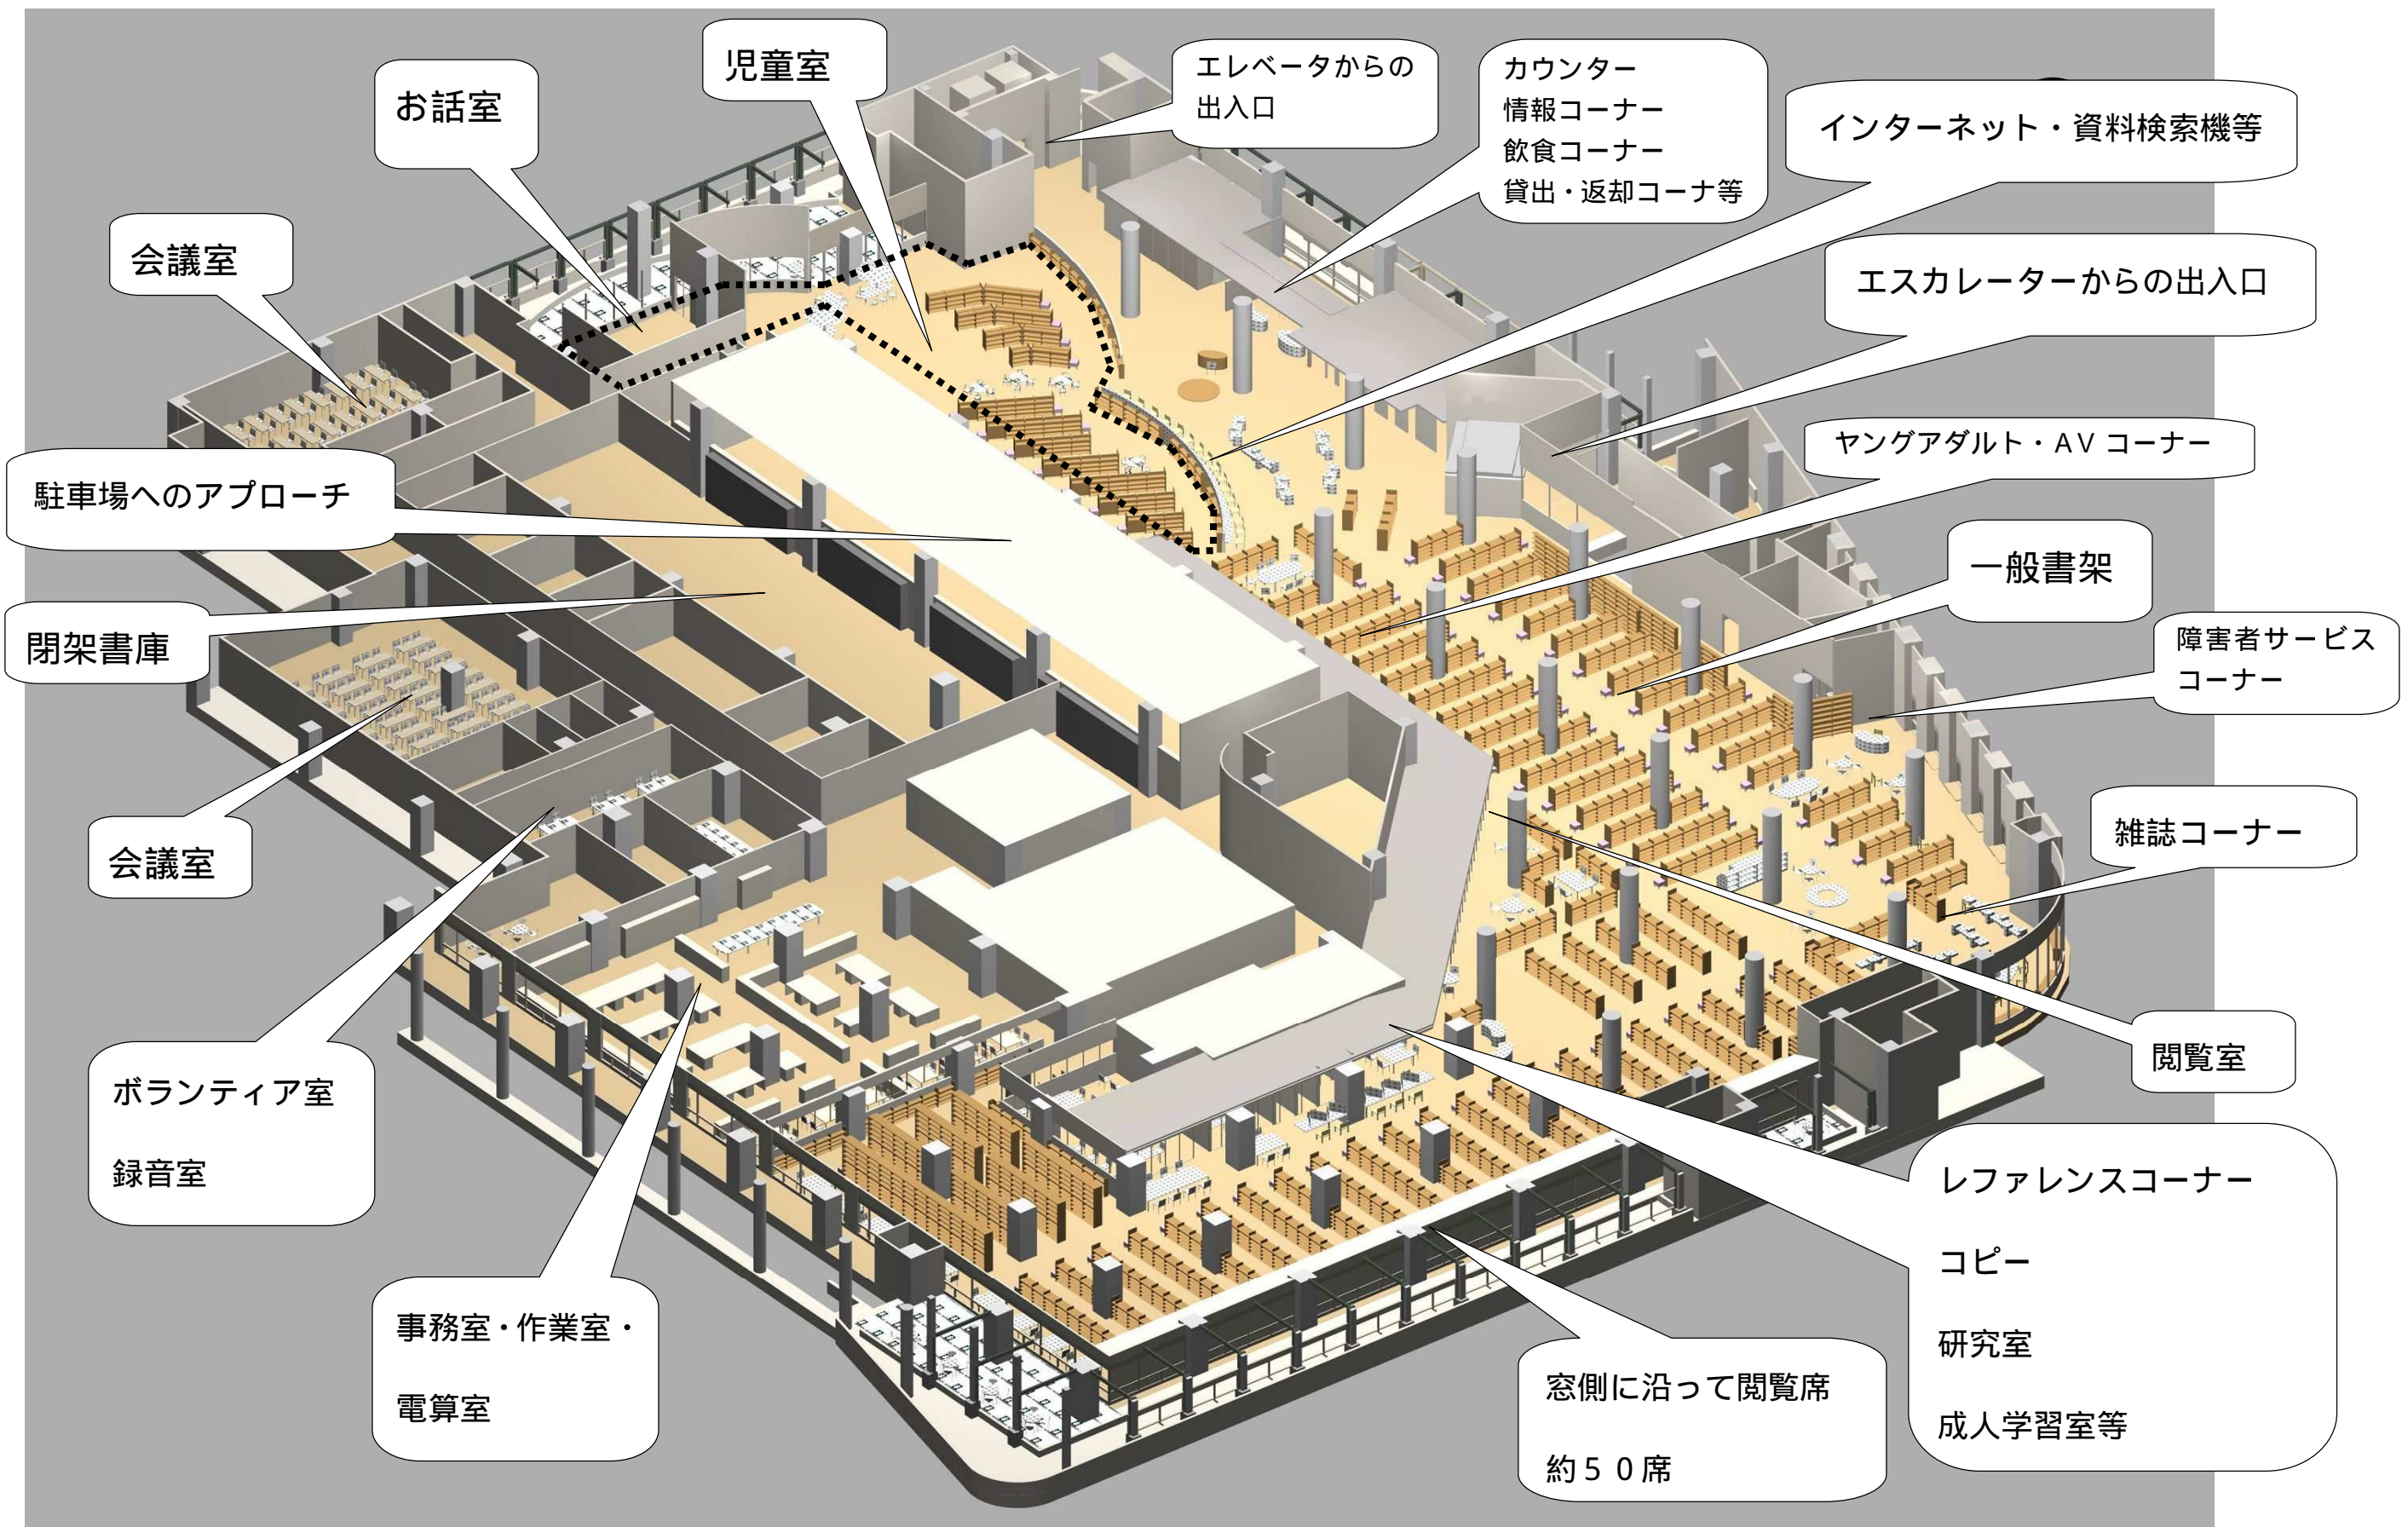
お話室

児童室

エレベータからの出入口

カウンター
情報コーナー
飲食コーナー
貸出・返却コーナ等

インターネット・資料検索機等

会議室

エスカレーターからの出入口

ヤングアダルト・AV コーナー

駐車場へのアプローチ

一般書架

閉架書庫

障害者サービスコーナー

会議室

雑誌コーナー

閲覧室

ボランティア室

録音室

レファレンスコーナー

コピー

研究室

成人学習室等

事務室・作業室・

電算室

窓側に沿って閲覧席

約５０席